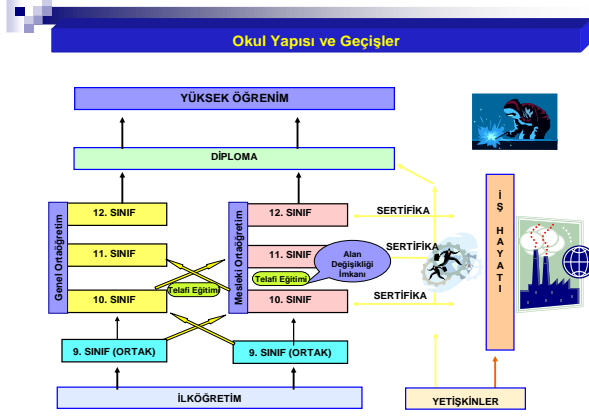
Okul Yapısı ve Geçişler

YÜKSEK ÖĞRENİM

DİPLOMA

Genel Ortaöğretim

12. SINIF

11. SINIF

10. SINIF

Telafi Eğitimi

Mesleki Ortaöğretim

12. SINIF

11. SINIF

Alan Değişikliği İmkanı

Telafi Eğitimi

10. SINIF

SERTİFİKA

SERTİFİKA

SERTİFİKA

İŞ HAYATI

9. SINIF (ORTAK)

9. SINIF (ORTAK)

İLKÖĞRETİM

YETİŞKİNLER